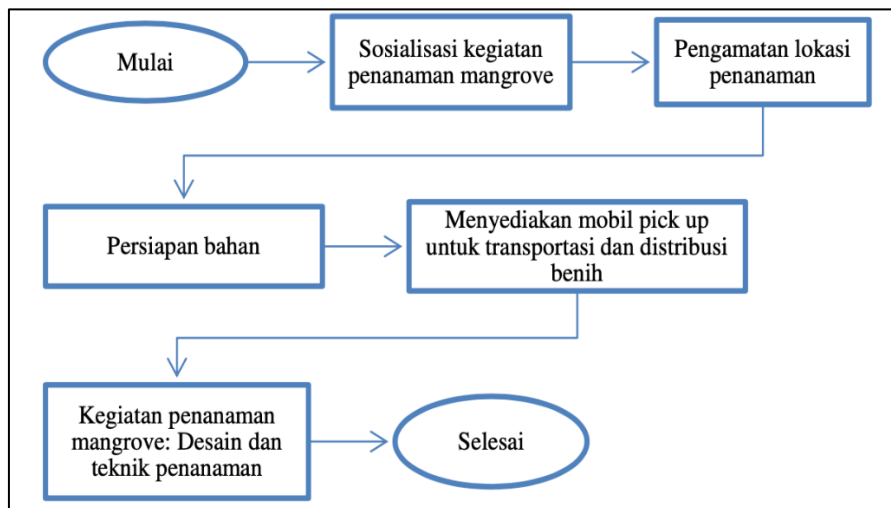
Mulai

Sosialisasi kegiatan penanaman mangrove

Pengamatan lokasi penanaman

Persiapan bahan

Menyediakan mobil pick up untuk transportasi dan distribusi benih

Kegiatan penanaman mangrove: Desain dan teknik penanaman

Selesai